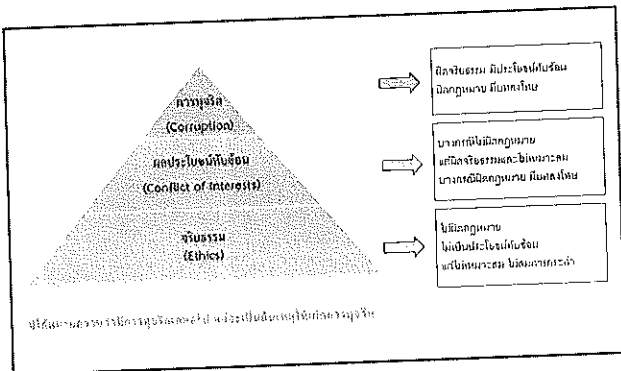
การทุจริต
(Corruption)

ผลประโยชน์ทับซ้อน
(Conflict of Interests)

จริยธรรม
(Ethics)

ผิดจริยธรรม มีประโยชน์ทับซ้อน
ผิดกฎหมาย มีบทลงโทษ

บางกรณีไม่ผิดกฎหมาย
แต่ผิดจริยธรรมและไม่เหมาะสม
บางกรณีผิดกฎหมาย มีบทลงโทษ

ไม่ผิดกฎหมาย
ไม่เป็นประโยชน์ทับซ้อน
แต่ไม่เหมาะสม ไม่สมควรกระทำ

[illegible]